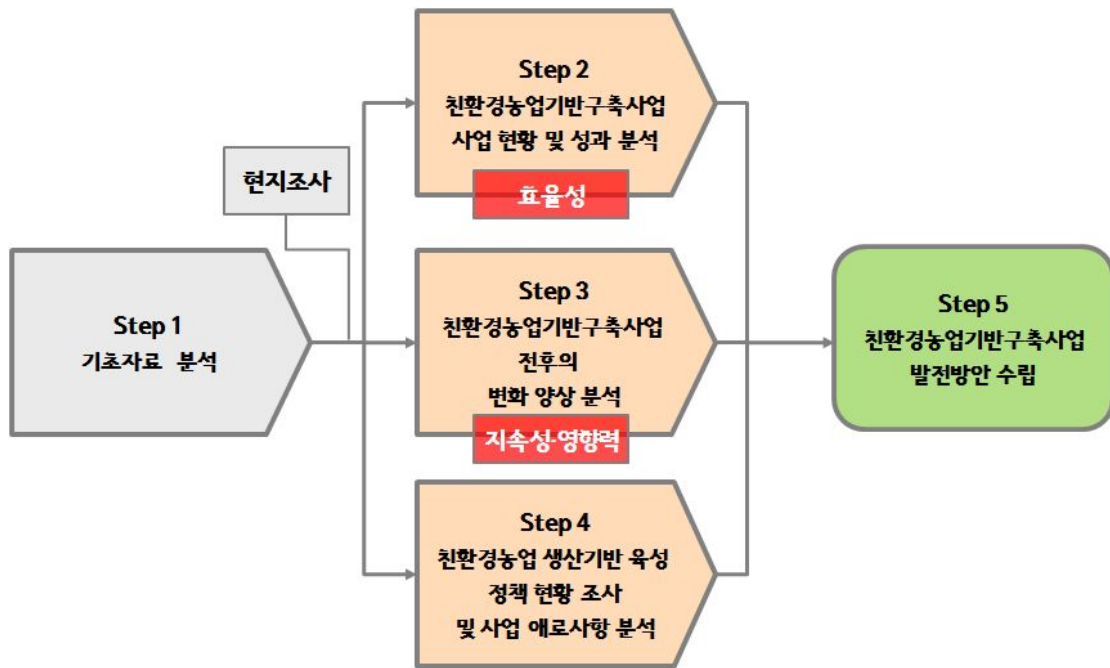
현지조사

Step 1
기초자료 분석

Step 2
친환경농업기반구축사업
사업 현황 및 성과 분석

효율성

Step 3
친환경농업기반구축사업
전후의
변화 양상 분석

지속성·영향력

Step 4
친환경농업 생산기반 육성
정책 현황 조사
및 사업 애로사항 분석

Step 5
친환경농업기반구축사업
발전방안 수립